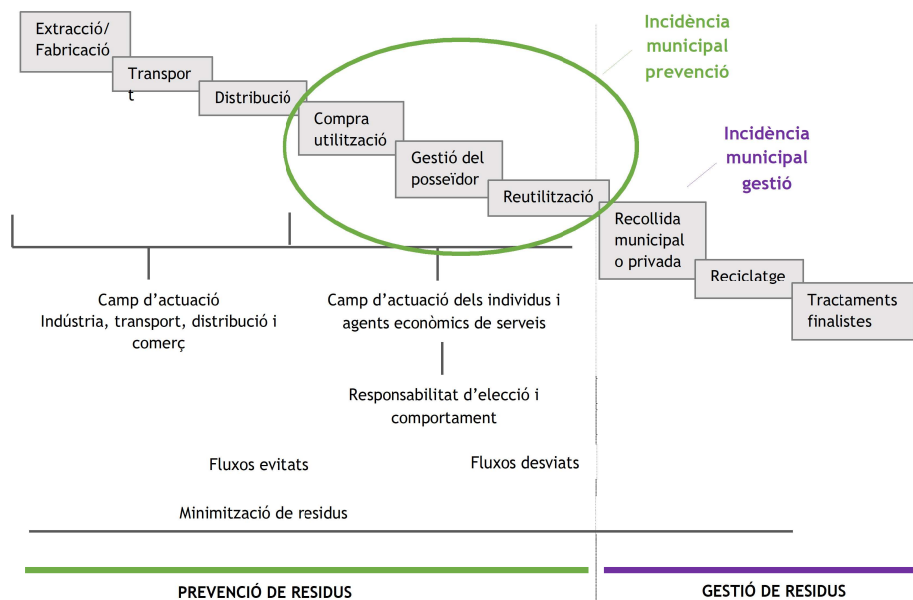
Extracció/ Fabricació

Transpor t

Distribució

Compra utilització

Gestió del posseïdor

Reutilització

Incidència municipal prevenció

Incidència municipal gestió

Recollida municipal o privada

Reciclatge

Tractaments finalistes

Camp d'actuació Indústria, transport, distribució i comerç

Camp d'actuació dels individus i agents econòmics de serveis

Responsabilitat d'elecció i comportament

Fluxos evitats

Fluxos desviats

Minimització de residus

PREVENCIÓ DE RESIDUS

GESTIÓ DE RESIDUS